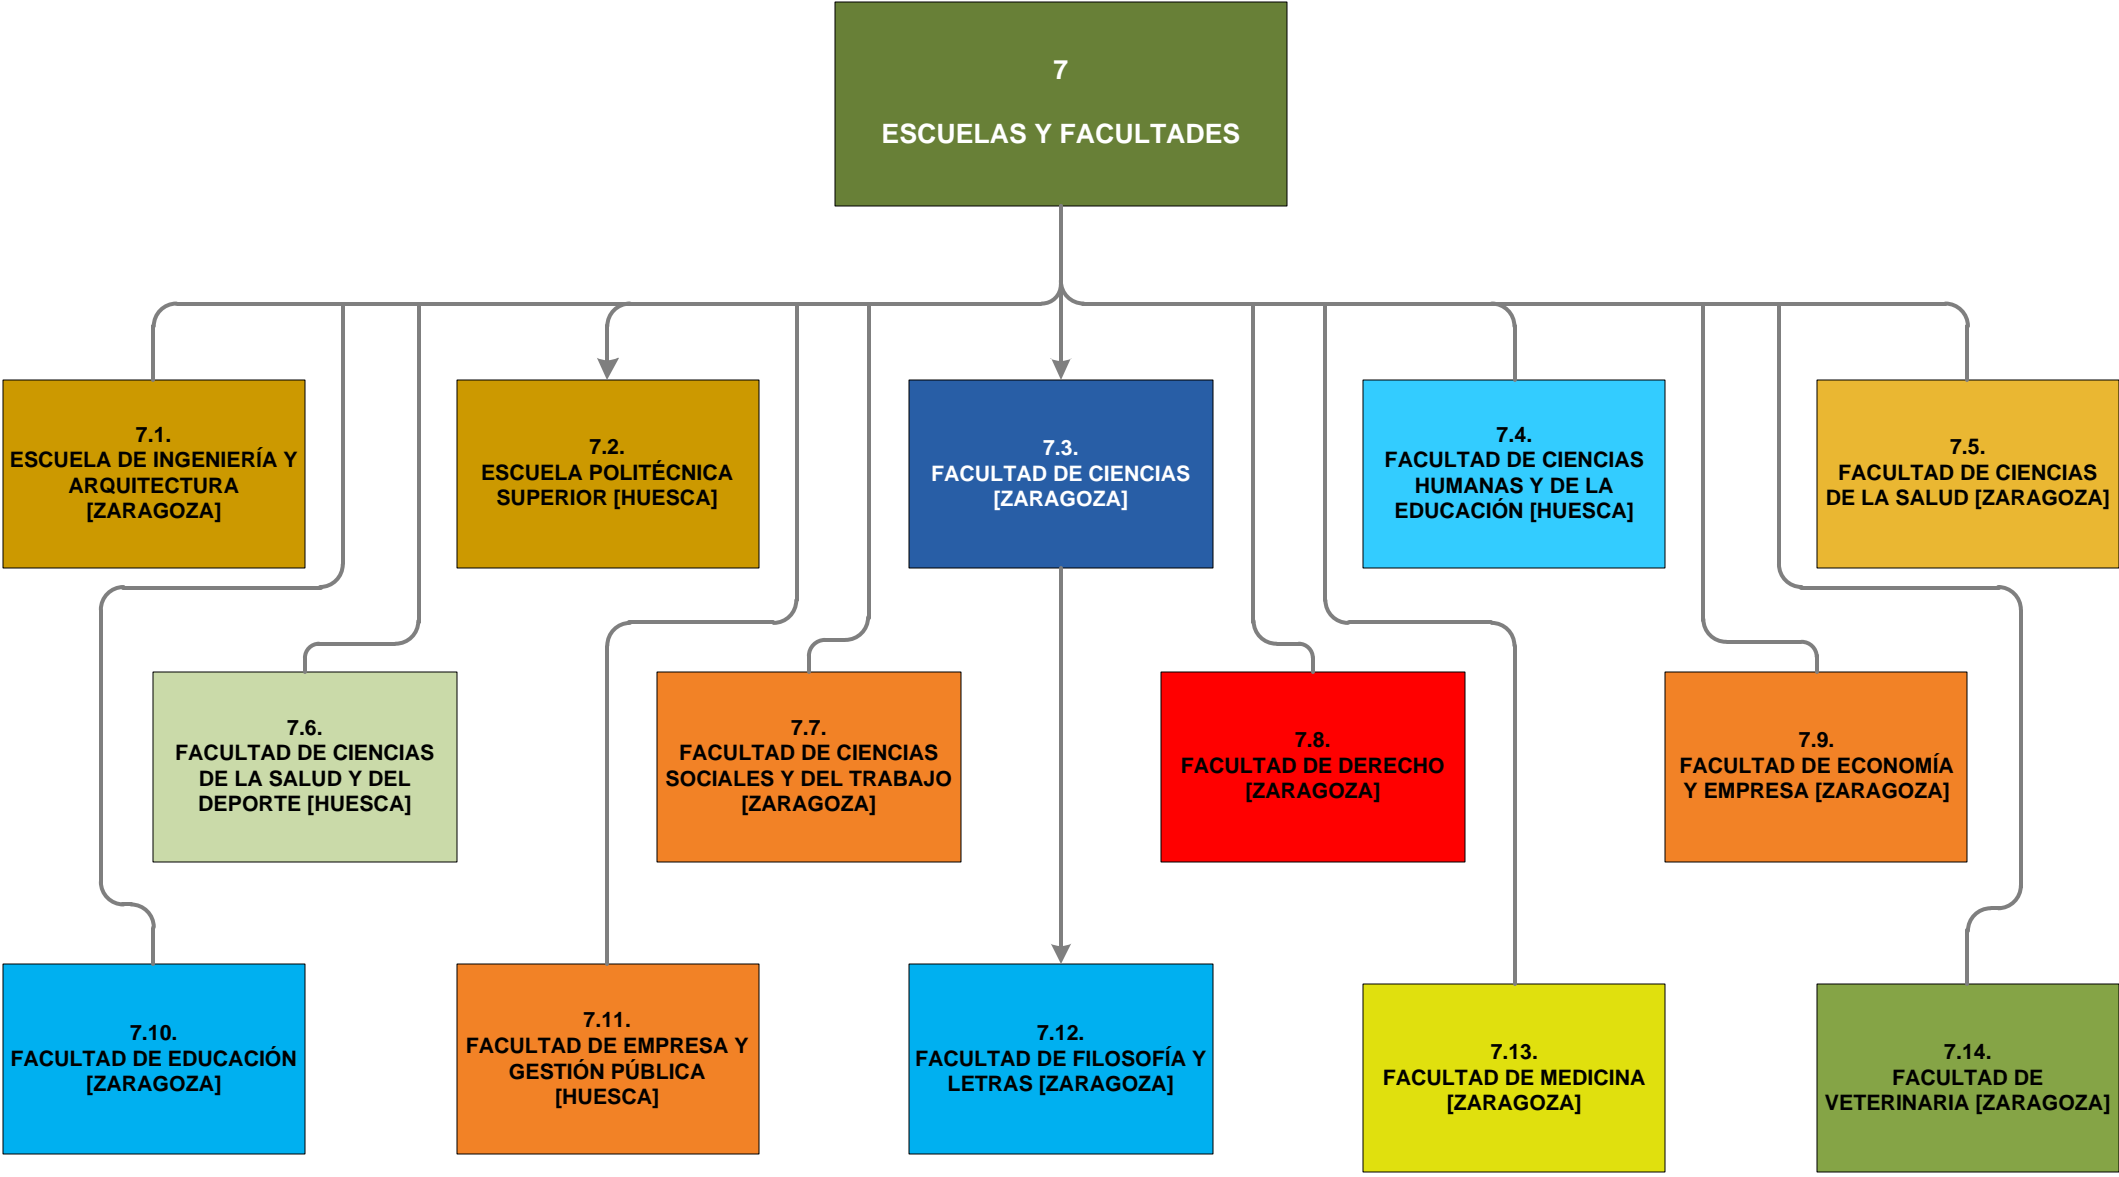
7

ESCUELAS Y FACULTADES

7.1.
ESCUELA DE INGENIERÍA Y ARQUITECTURA [ZARAGOZA]

7.2.
ESCUELA POLITÉCNICA SUPERIOR [HUESCA]

7.3.
FACULTAD DE CIENCIAS [ZARAGOZA]

7.4.
FACULTAD DE CIENCIAS HUMANAS Y DE LA EDUCACIÓN [HUESCA]

7.5.
FACULTAD DE CIENCIAS DE LA SALUD [ZARAGOZA]

7.6.
FACULTAD DE CIENCIAS DE LA SALUD Y DEL DEPORTE [HUESCA]

7.7.
FACULTAD DE CIENCIAS SOCIALES Y DEL TRABAJO [ZARAGOZA]

7.8.
FACULTAD DE DERECHO [ZARAGOZA]

7.9.
FACULTAD DE ECONOMÍA Y EMPRESA [ZARAGOZA]

7.10.
FACULTAD DE EDUCACIÓN [ZARAGOZA]

7.11.
FACULTAD DE EMPRESA Y GESTIÓN PÚBLICA [HUESCA]

7.12.
FACULTAD DE FILOSOFÍA Y LETRAS [ZARAGOZA]

7.13.
FACULTAD DE MEDICINA [ZARAGOZA]

7.14.
FACULTAD DE VETERINARIA [ZARAGOZA]